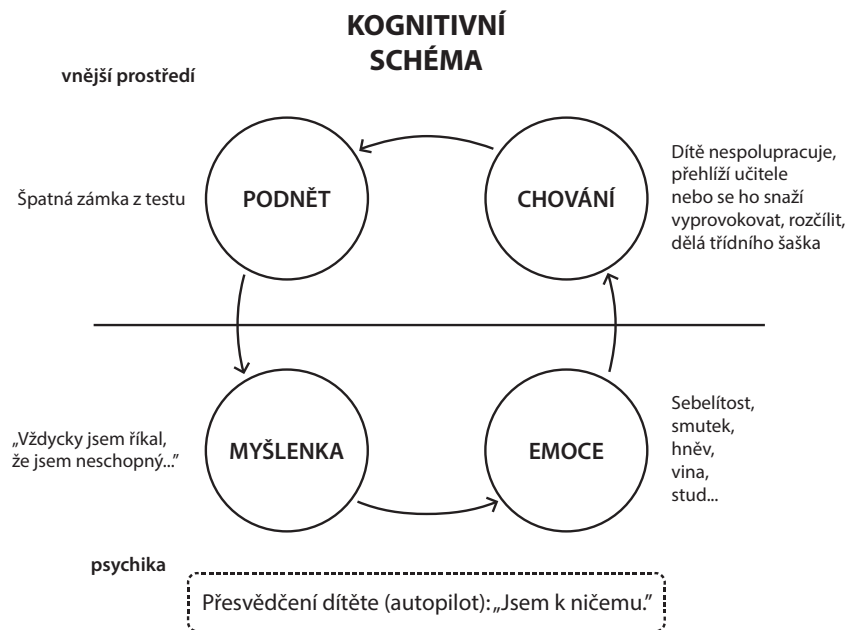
KOGNITIVNÍ SCHÉMA

vnější prostředí

Špatná známka z testu

PODNĚT

CHOVÁNÍ

Dítě nespolupracuje, přehlíží učitele nebo se ho snaží vyprovokovat, rozčílit, dělá třídního šaška

„Vždycky jsem říkal, že jsem neschopný..."

MYŠLENKA

EMOCE

Sebelítost, smutek, hněv, vina, stud...

psychika

Přesvědčení dítěte (autopilot): „Jsem k ničemu."